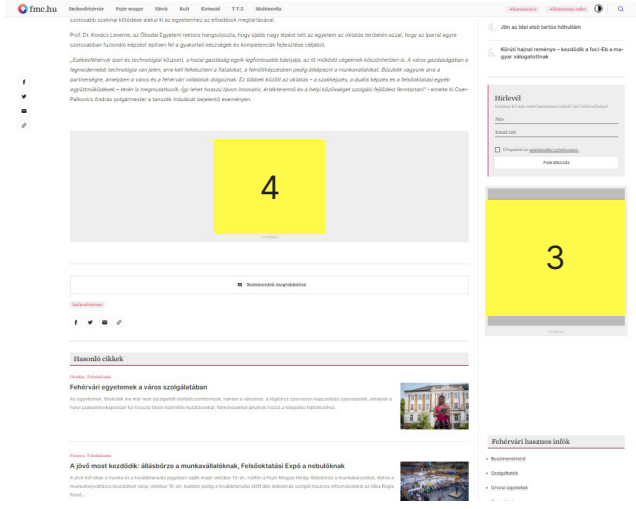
fmc.hu Székesfehérvár Fejér megye Sport Kult Életmód T-T-Z Multimédia

szorosabb szakmai kötődése alakul ki az egyetemmel az előadások megtartásával.

Prof. Dr. Kovács Levente, az Óbudai Egyetem rektora hangsúlyozta, hogy újabb nagy lépést tett az egyetem az oktatás területén azzal, hogy az iparral egyre szorosabban fuzionáló képzést építsen fel a gyakorlati készségek és kompetenciák fejlesztése céljából.

„Székesfehérvár ipari és technológiai központ, a hazai gazdaság egyik legfontosabb bástyája, az itt működő cégeknek köszönhetően is. A város gazdaságában a legmodernebb technológia van jelen, erre kell felkészíteni a fiatalokat, a felsőfokú képzésben pedig áttelepíteni a munkaerőállást. Büszkék vagyunk arra a partnerségre, amelyben a város és a fehérvári vállalatok dolgoznak. Ez többek között az oktatás – a szakképzés, a duális képzés és a felsőoktatási egyéb együttműködések – terén is megmutatkozik. Így lehet hosszú távon innovatív, értékteremtő és a helyi közösséget szolgáló fejlődést fenntartani" – emelte ki Cser-Palkovics András polgármester a tanszék indulását bejelentő eseményen.

4

Kommentek megtekintése

Székesfehérvár

Hasonló cikkek

Oktatás, Fehérvárárok

Fehérvári egyetemek a város szolgálatában

Az egyetemek, főiskolák ma már nem elszigetelt önálló intézmények, hanem a városhoz, a régióhoz szorosan kapcsolódó szervezetek, amelyek a helyi szakemberképzésen túl hosszú távon kutatásokkal, tudományos munkával járulnak hozzá a település fejlődéséhez.

Fórum, Fehérvárárok

A jövő most kezdődik: állásbörze a munkavállalóknak, Felsőoktatási Expó a nebulóknak

A jövő hét végén a munka és a továbbtanulás jegyében zajlik majd: október 15-én, szerdán a Pelikán Magyar Minőség Rátérésre a munkavállalóknak, illetve a munkalehetőséget keresőknek várja október 16-án, csütörtökön pedig a továbbtanulás előtt álló diákoknak kínálnak hasznos információkkal az Alba Regia Futsal...

Jön az idei első tartós hóhullám

Kürtüti hajnal reménye – kezdődik a foci-Eb a magyar válogatottnak

Hírlevél

Iratkozzon fel most hírlevelünkre, hogy mindig értesüljön a legfrissebb hírekről!

Név

Email cím

Elfogadom az adatkezelési tájékoztatót

Feliratkozás

3

Fehérvári hasznos infók

Buszmenetrend

Szolgáltatók

Orvosi ügyeletek